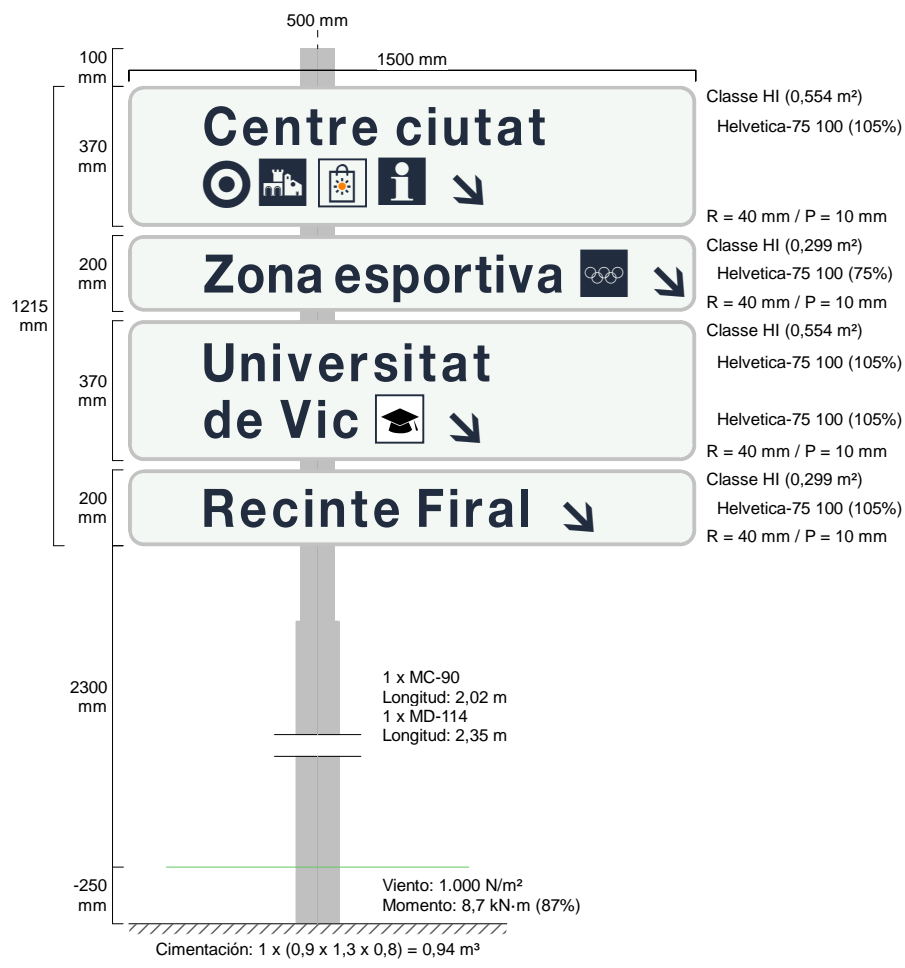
500 mm

100 mm

1500 mm

370 mm

Centre ciutat

Classe HI (0,554 m²)
Helvetica-75 100 (105%)

R = 40 mm / P = 10 mm

200 mm

Zona esportiva

Classe HI (0,299 m²)
Helvetica-75 100 (75%)
R = 40 mm / P = 10 mm

1215 mm

370 mm

Universitat
de Vic

Classe HI (0,554 m²)
Helvetica-75 100 (105%)

Helvetica-75 100 (105%)
R = 40 mm / P = 10 mm

200 mm

Recinte Firal

Classe HI (0,299 m²)
Helvetica-75 100 (105%)
R = 40 mm / P = 10 mm

2300 mm

1 x MC-90
Longitud: 2,02 m
1 x MD-114
Longitud: 2,35 m

-250 mm

Viento: 1.000 N/m²
Momento: 8,7 kN·m (87%)

Cimentación: 1 x (0,9 x 1,3 x 0,8) = 0,94 m³